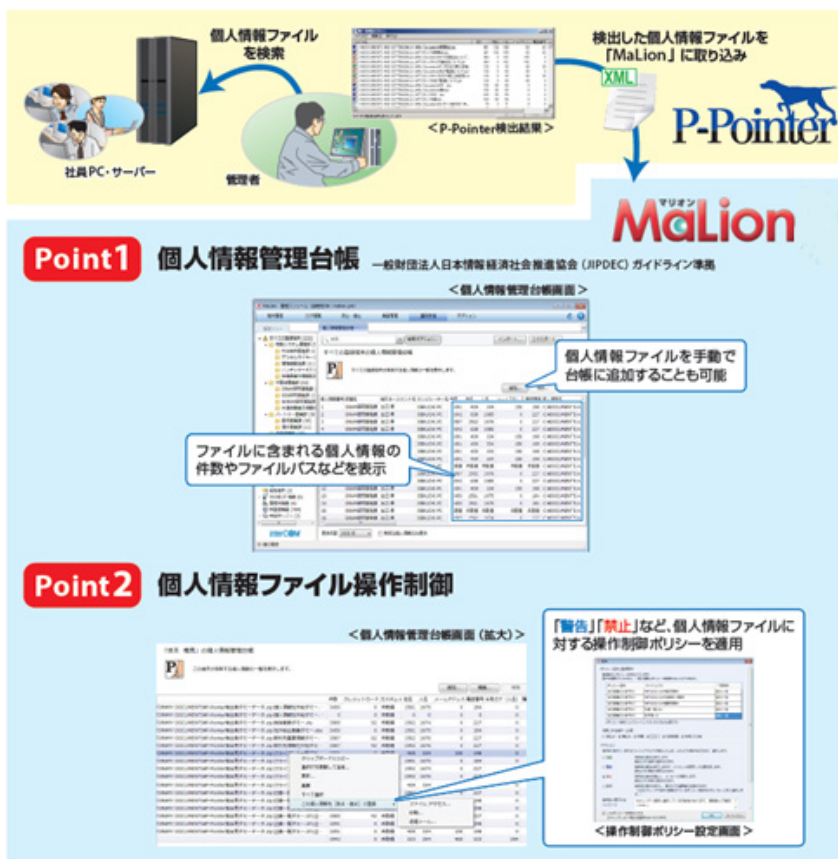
個人情報ファイルを検索

社員PC・サーバー

管理者

＜P-Pointer検出結果＞

検出した個人情報ファイルを「MaLion」に取り込み

XML

P-Pointer

マリオン
MaLion

Point1 個人情報管理台帳 一般財団法人日本情報経済社会推進協会（JIPDEC）ガイドライン準拠

＜個人情報管理台帳画面＞

個人情報ファイルを手動で台帳に追加することも可能

ファイルに含まれる個人情報の件数やファイルパスなどを表示

Point2 個人情報ファイル操作制御

＜個人情報管理台帳画面（拡大）＞

「警告」「禁止」など、個人情報ファイルに対する操作制御ポリシーを適用

＜操作制御ポリシー設定画面＞